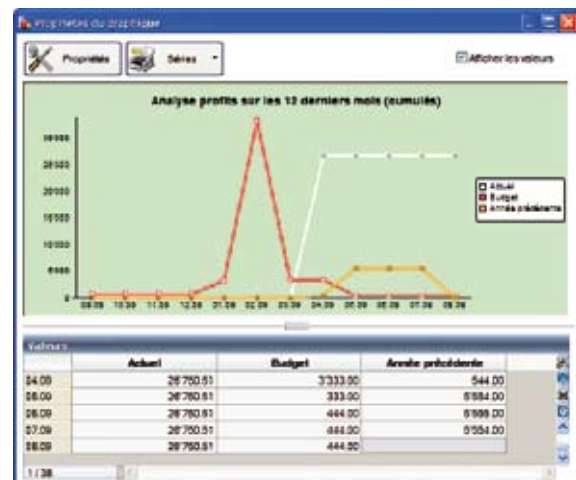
Propriétés du graphique

Propriétés
Séries
Afficher les valeurs

Analyse profits sur les 12 derniers mois (cumulés)

35000
30000
25000
20000
15000
10000
5000
0

09.08
10.08
11.08
12.08
01.09
02.09
03.09
04.09
05.09
06.09
07.09
08.09

Actuel
Budget
Année précédente

Valeurs

| | Actuel | Budget | Année précédente |
|---|---|---|---|
| 04.09 | 26'750.51 | 3'333.00 | 544.00 |
| 05.09 | 26'750.51 | 333.00 | 5'554.00 |
| 06.09 | 26'750.51 | 444.00 | 5'555.00 |
| 07.09 | 26'750.51 | 444.00 | 5'554.00 |
| 08.09 | 26'750.51 | 444.00 | |

1 / 38